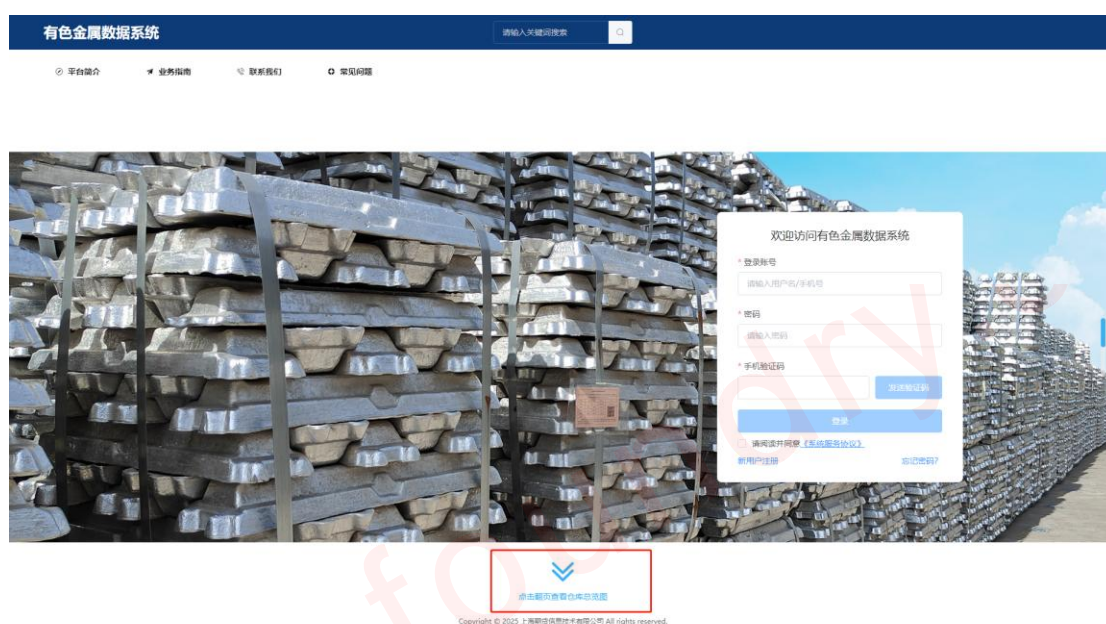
有色金属数据系统

请输入关键词搜索

平台简介
业务指南
联系我们
常见问题

欢迎访问有色金属数据系统

* 登录账号
请输入用户名/手机号

* 密码
请输入密码

* 手机验证码
发送验证码

登录

请阅读并同意《系统服务协议》

新用户注册
忘记密码?

点击翻页查看仓库总览图

Copyright © 2025 上海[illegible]信息技术有限公司 All rights reserved.